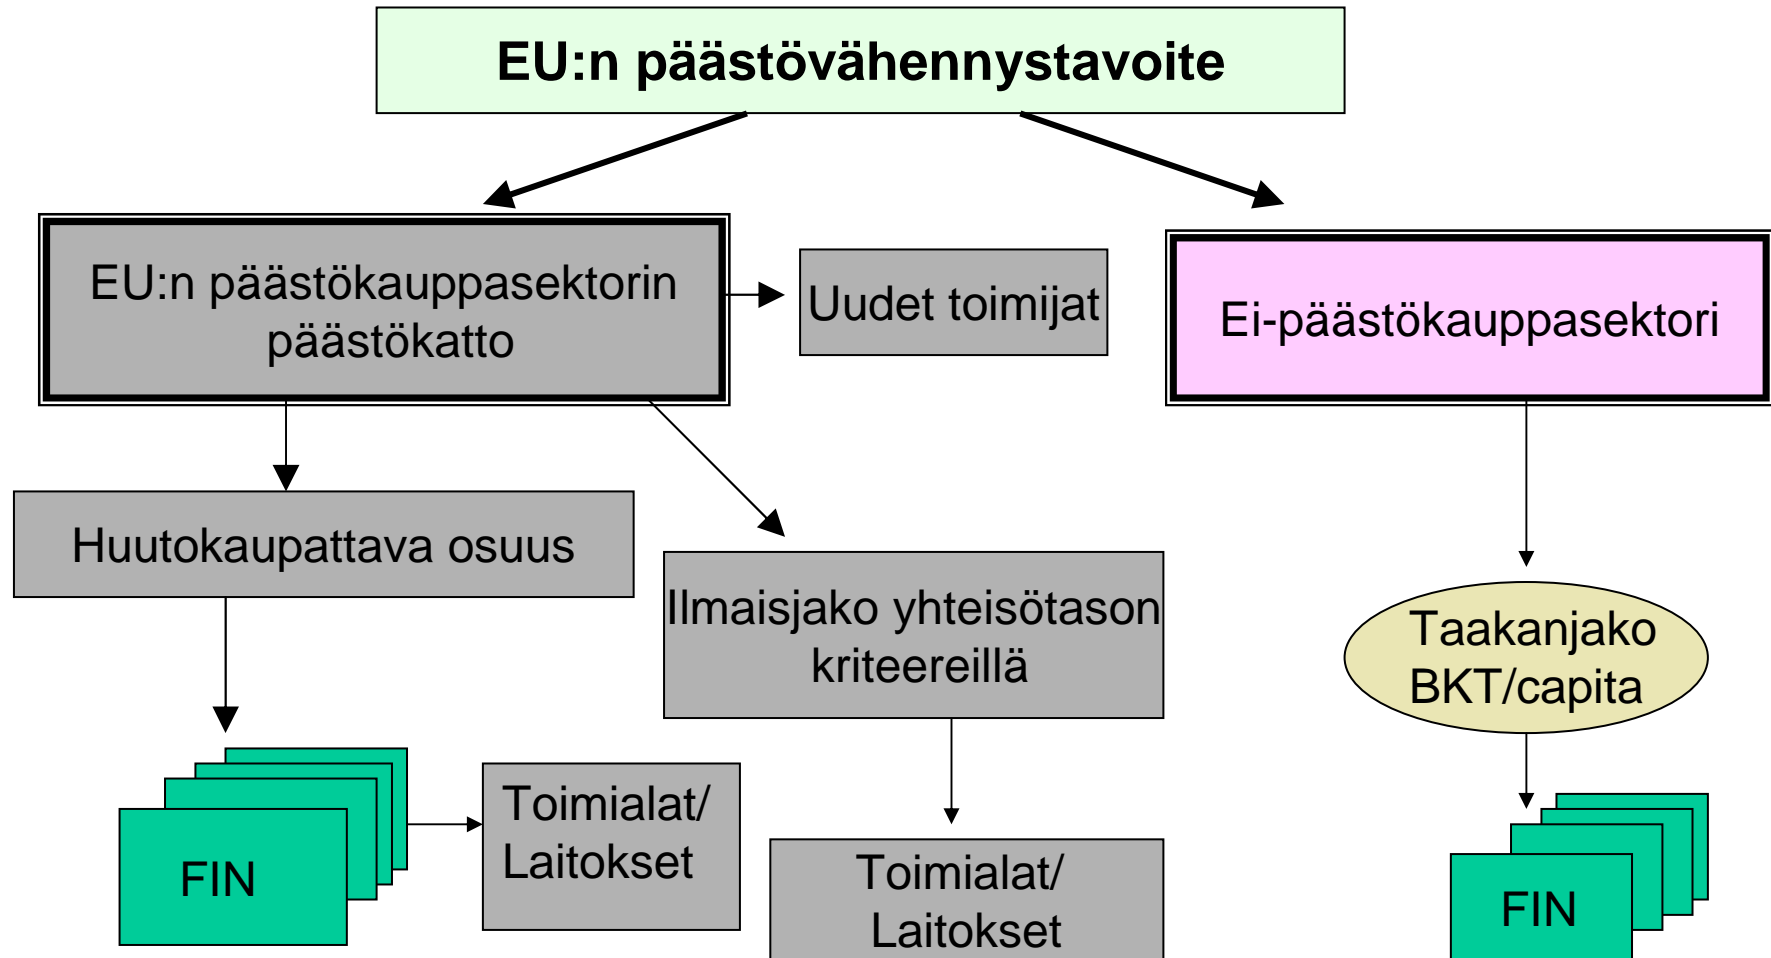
EU:n päästövähennystavoite

EU:n päästökauppasektorin päästökatto

Uudet toimijat

Ei-päästökauppasektori

Huutokaupattava osuus

Ilmaisjako yhteisötason kriteereillä

Taakanjako BKT/capita

FIN

Toimialat/ Laitokset

Toimialat/ Laitokset

FIN